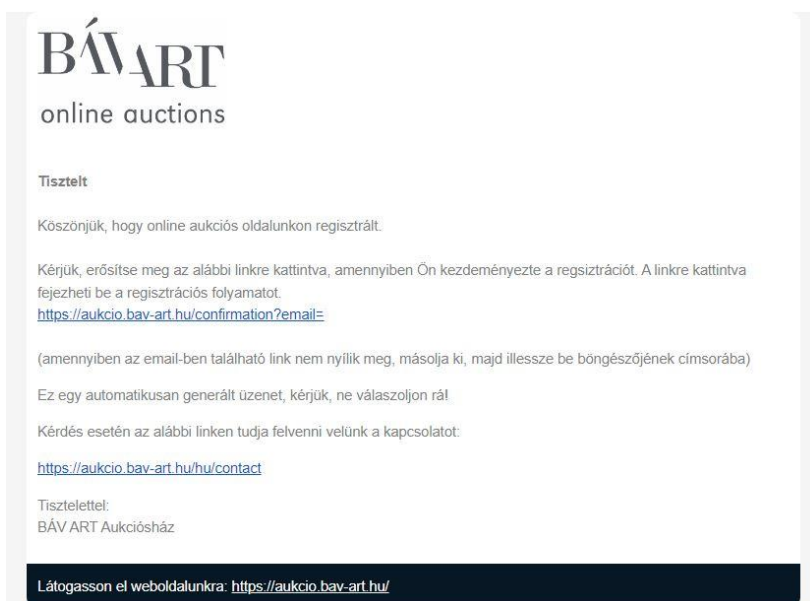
BÁVART
online auctions

Tisztelt

Köszönjük, hogy online aukciós oldalunkon regisztrált.

Kérjük, erősítse meg az alábbi linkre kattintva, amennyiben Ön kezdeményezte a regsiztrációt. A linkre kattintva fejezheti be a regisztrációs folyamatot.
https://aukcio.bav-art.hu/confirmation?email=

(amennyiben az email-ben található link nem nyílik meg, másolja ki, majd illessze be böngészőjének címsorába)

Ez egy automatikusan generált üzenet, kérjük, ne válaszoljon rá!

Kérdés esetén az alábbi linken tudja felvenni velünk a kapcsolatot:

https://aukcio.bav-art.hu/hu/contact

Tisztelettel:
BÁV ART Aukciósház

Látogasson el weboldalunkra: https://aukcio.bav-art.hu/